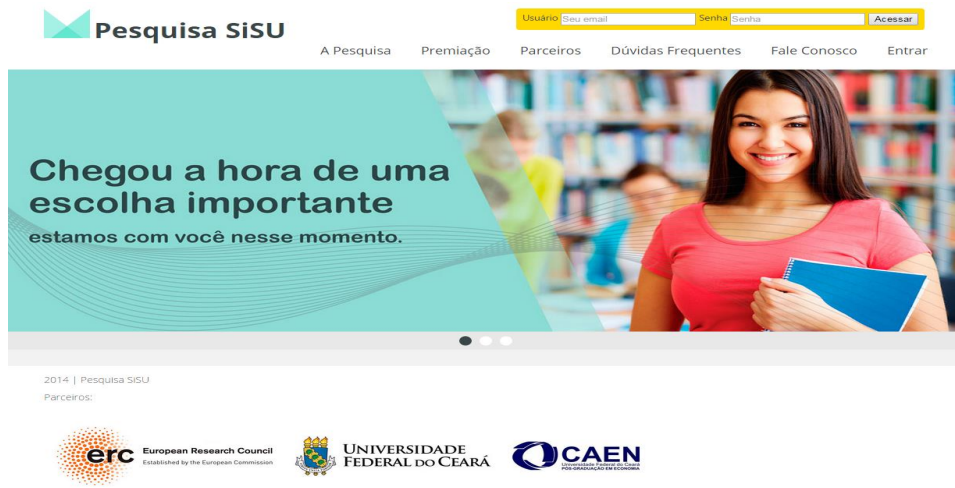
Pesquisa SiSU

Usuário Seu email Senha Senha Acessar

A Pesquisa Premiação Parceiros Dúvidas Frequentes Fale Conosco Entrar

Chegou a hora de uma escolha importante

estamos com você nesse momento.

2014 | Pesquisa SiSU

Parceiros:

erc European Research Council Established by the European Commission

UNIVERSIDADE FEDERAL DO CEARÁ

CAEN Universidade Federal do Ceará PÓS-GRADUAÇÃO EM ECONOMIA